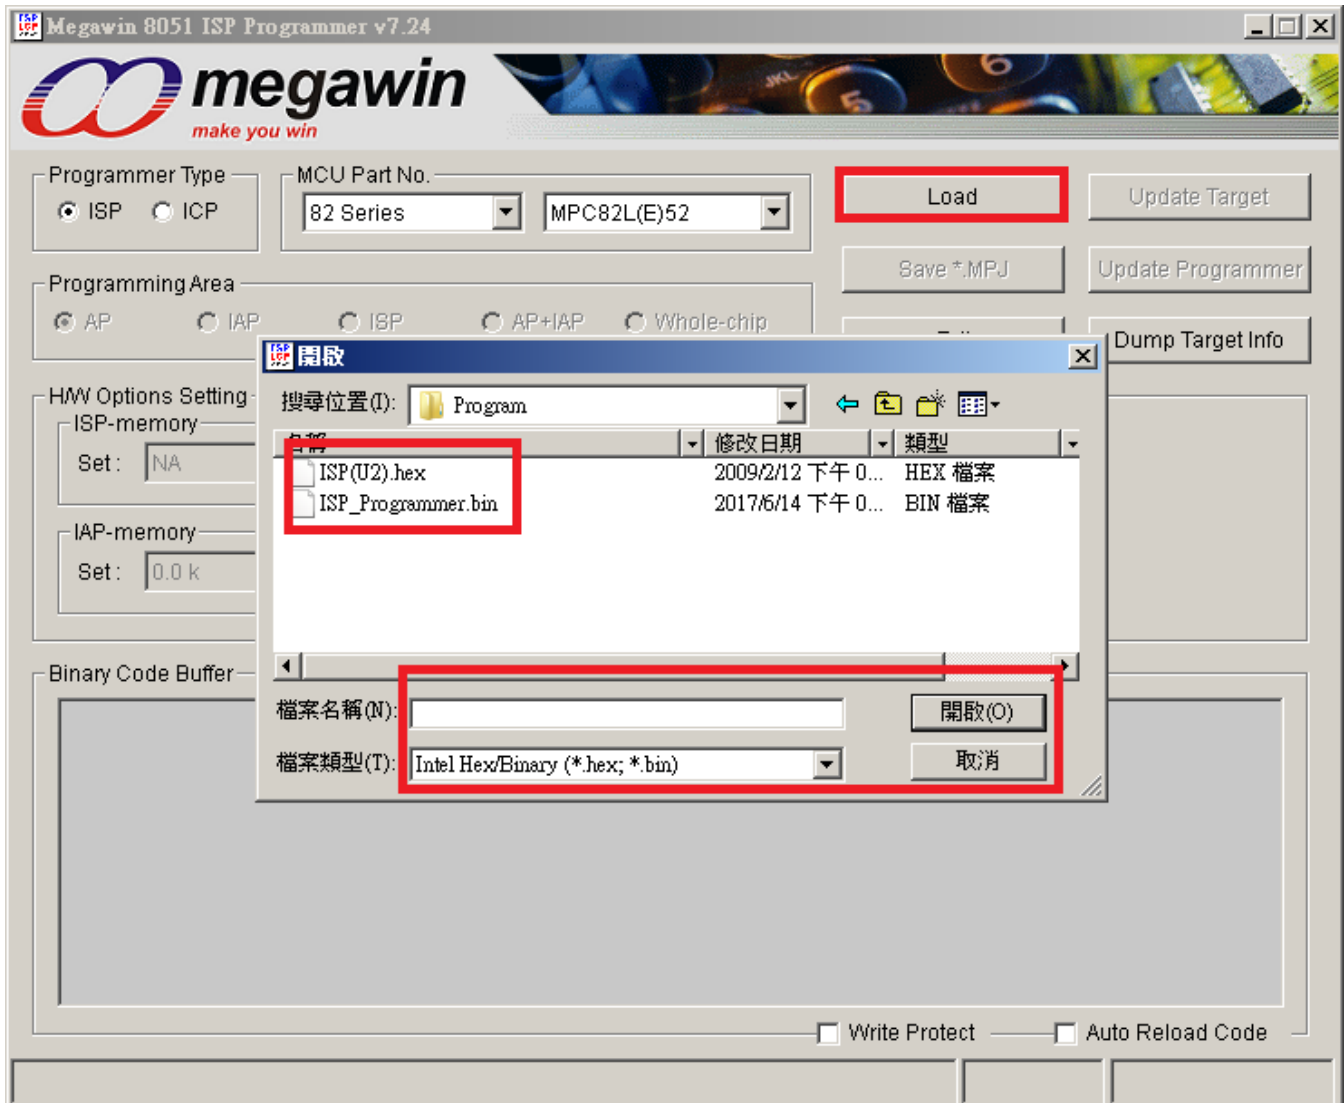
Megawin 8051 ISP Programmer v7.24

megawin
make you win

Programmer Type
ISP
ICP

MCU Part No.
82 Series
MPC82L(E)52

Load
Update Target
Save *.MPJ
Update Programmer
Dump Target Info

Programming Area
AP
IAP
ISP
AP+IAP
Whole-chip

H/W Options Setting
ISP-memory
Set : NA
IAP-memory
Set : 0.0 k

Binary Code Buffer

開啟
搜尋位置(I): Program
名稱 | 修改日期 | 類型
ISP(U2).hex | 2009/2/12 下午 0... | HEX 檔案
ISP_Programmer.bin | 2017/6/14 下午 0... | BIN 檔案
檔案名稱(N):
檔案類型(T): Intel Hex/Binary (*.hex; *.bin)
開啟(O)
取消

Write Protect
Auto Reload Code